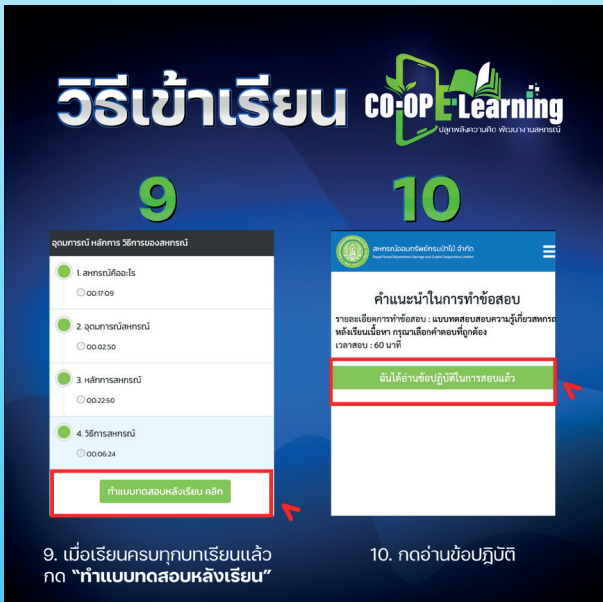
วิธีเข้าเรียน CO-OP E-Learning
ปลุกพลังความคิด พัฒนางานสหกรณ์

9

อุดมการณ์ หลักการ วิธีการของสหกรณ์

1. สหกรณ์คืออะไร
00:17:09

2. อุดมการณ์สหกรณ์
00:02:50

3. หลักการสหกรณ์
00:22:50

4. วิธีการสหกรณ์
00:06:24

ทำแบบทดสอบหลังเรียน คลิก

9. เมื่อเรียนครบทุกบทเรียนแล้ว กด "ทำแบบทดสอบหลังเรียน"

10

สหกรณ์ออมทรัพย์กรมป่าไม้ จำกัด
Royal Forest Department Savings and Credit Cooperative Limited

คำแนะนำในการทำข้อสอบ
รายละเอียดการทำข้อสอบ : แบบทดสอบความรู้เกี่ยวสหกรณ์ หลังเรียนเนื้อหา กรุณาเลือกคำตอบที่ถูกต้อง
เวลาสอบ : 60 นาที

ฉันได้อ่านข้อปฏิบัติในการสอบแล้ว

10. กดอ่านข้อปฏิบัติ